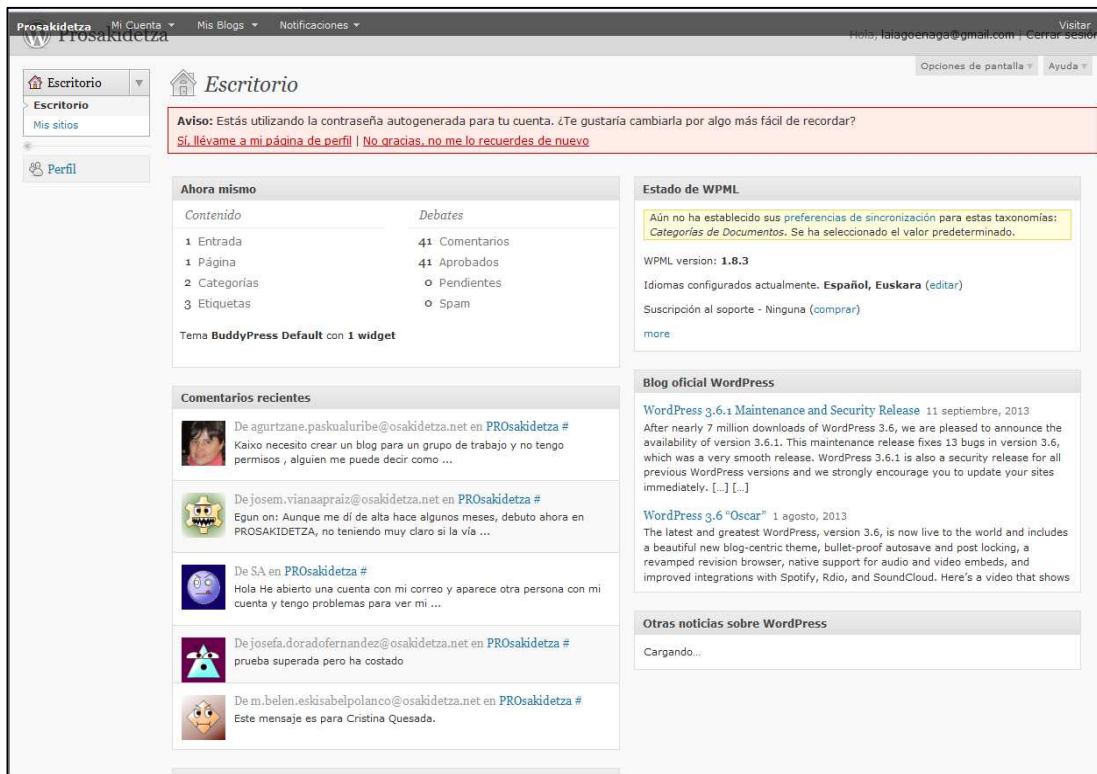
Prosakidetza Mi Cuenta ▾ Mis Blogs ▾ Notificaciones ▾ Visitar

Prosakidetza

Hola, laiagoenaga@gmail.com | Cerrar sesión

Opciones de pantalla ▾ Ayuda ▾

Escritorio

Escritorio

Mis sitios

Perfil

Escritorio

Aviso: Estás utilizando la contraseña autogenerada para tu cuenta. ¿Te gustaría cambiarla por algo más fácil de recordar?

Sí, llévame a mi página de perfil | No gracias, no me lo recuerdes de nuevo

Ahora mismo

| Contenido | Debates |
|---|---|
| 1 Entrada | 41 Comentarios |
| 1 Página | 41 Aprobados |
| 2 Categorías | 0 Pendientes |
| 3 Etiquetas | 0 Spam |

Tema BuddyPress Default con 1 widget

Comentarios recientes

De agurtzane.paskualuribe@osakidetza.net en PROsakidetza #
Kaixo necesito crear un blog para un grupo de trabajo y no tengo permisos , alguien me puede decir como ...

De josem.vianaapraiz@osakidetza.net en PROsakidetza #
Egun on: Aunque me dí de alta hace algunos meses, debuto ahora en PROSAKIDETZA, no teniendo muy claro si la vía ...

De SA en PROsakidetza #
Hola He abierto una cuenta con mi correo y aparece otra persona con mi cuenta y tengo problemas para ver mi ...

De josefa.doradofernandez@osakidetza.net en PROsakidetza #
prueba superada pero ha costado

De m.belen.eskisabelpolanco@osakidetza.net en PROsakidetza #
Este mensaje es para Cristina Quesada.

Estado de WPML

Aún no ha establecido sus preferencias de sincronización para estas taxonomías: Categorías de Documentos. Se ha seleccionado el valor predeterminado.

WPML version: 1.8.3

Idiomas configurados actualmente. Español, Euskara (editar)

Suscripción al soporte - Ninguna (comprar)

more

Blog oficial WordPress

WordPress 3.6.1 Maintenance and Security Release 11 septiembre, 2013
After nearly 7 million downloads of WordPress 3.6, we are pleased to announce the availability of version 3.6.1. This maintenance release fixes 13 bugs in version 3.6, which was a very smooth release. WordPress 3.6.1 is also a security release for all previous WordPress versions and we strongly encourage you to update your sites immediately. [...] [...]

WordPress 3.6 "Oscar" 1 agosto, 2013
The latest and greatest WordPress, version 3.6, is now live to the world and includes a beautiful new blog-centric theme, bullet-proof autosave and post locking, a revamped revision browser, native support for audio and video embeds, and improved integrations with Spotify, Rdio, and SoundCloud. Here's a video that shows

Otras noticias sobre WordPress

Cargando...